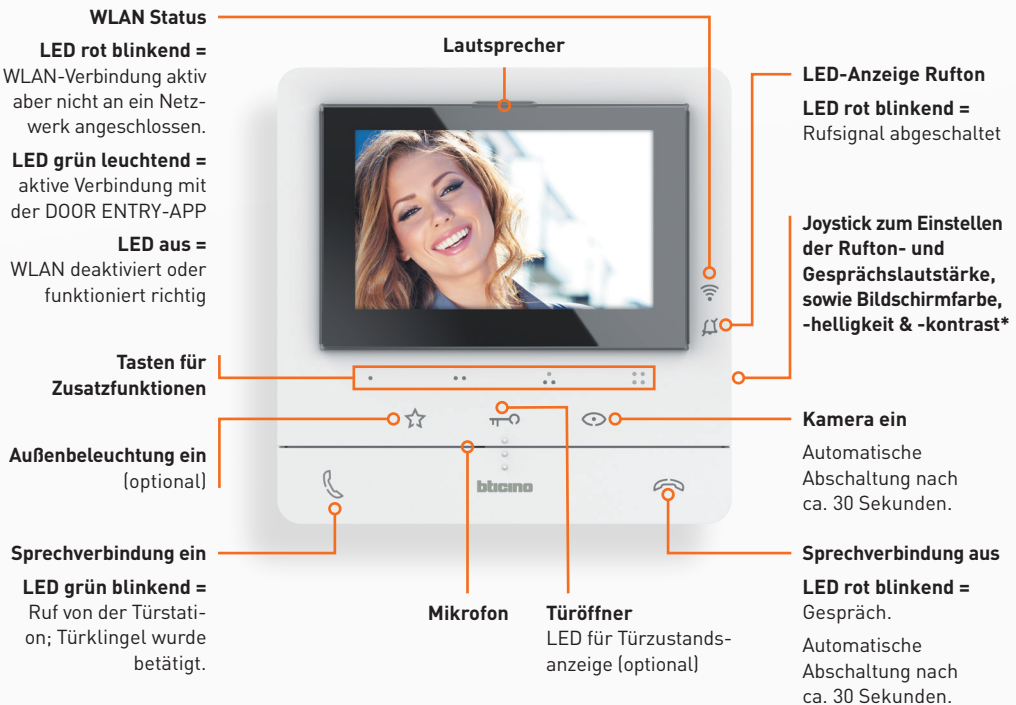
WLAN Status

LED rot blinkend =
WLAN-Verbindung aktiv aber nicht an ein Netzwerk angeschlossen.

LED grün leuchtend =
aktive Verbindung mit der DOOR ENTRY-APP

LED aus =
WLAN deaktiviert oder funktioniert richtig

Lautsprecher

LED-Anzeige Rufton

LED rot blinkend =
Rufsignal abgeschaltet

Joystick zum Einstellen der Rufton- und Gesprächslautstärke, sowie Bildschirmfarbe, -helligkeit & -kontrast*

Tasten für Zusatzfunktionen

Außenbeleuchtung ein
(optional)

Kamera ein

Automatische Abschaltung nach ca. 30 Sekunden.

bticino

Sprechverbindung ein

LED grün blinkend =
Ruf von der Türstation; Türklingel wurde betätigt.

Mikrofon

Türöffner
LED für Türzustandsanzeige (optional)

Sprechverbindung aus

LED rot blinkend =
Gespräch.

Automatische Abschaltung nach ca. 30 Sekunden.